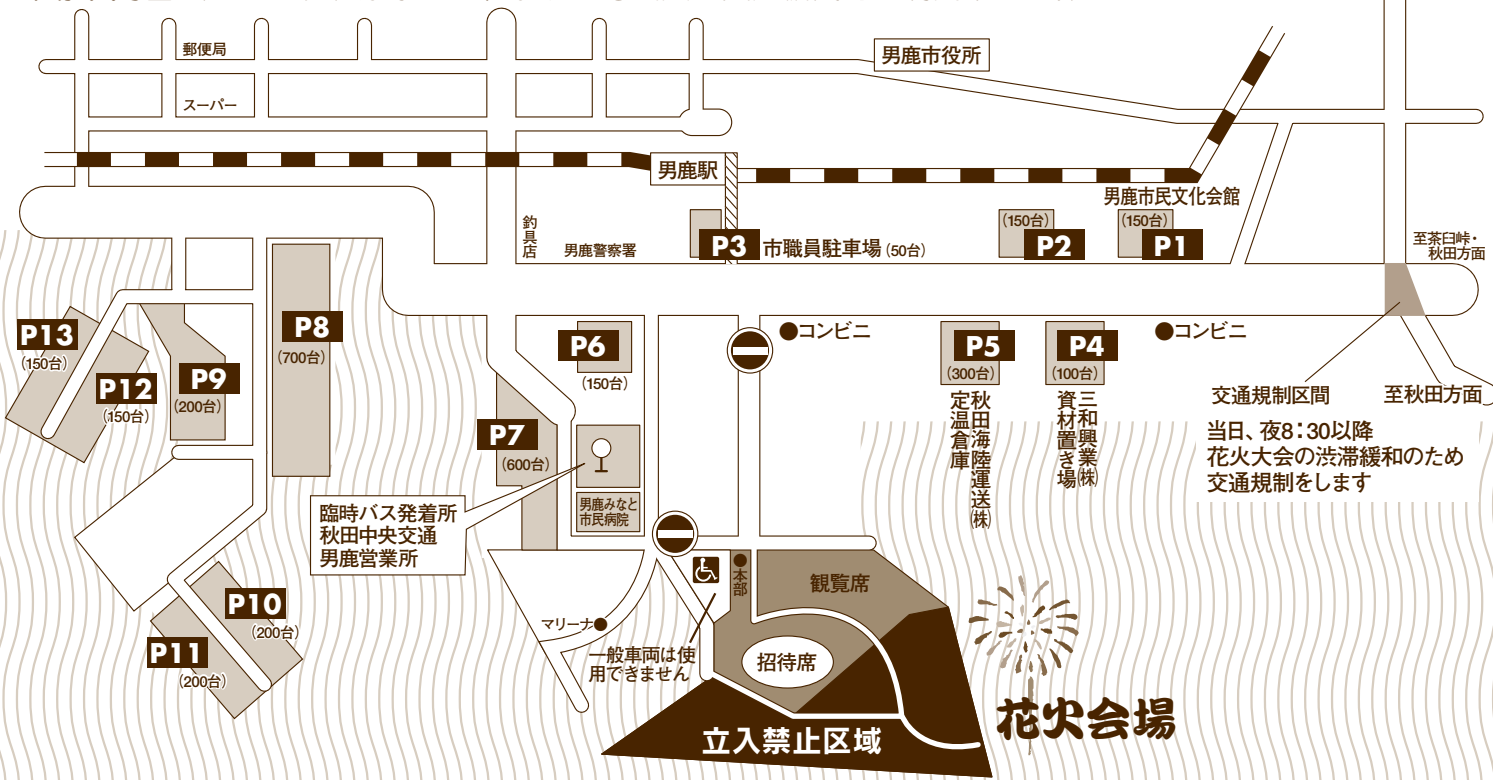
郵便局
スーパー
男鹿市役所
男鹿駅
男鹿市民文化会館
釣具店
男鹿警察署
P3 市職員駐車場 (50台)
(150台) P2
(150台) P1
至茶臼峠・秋田方面
P13 (150台)
P12 (150台)
P9 (200台)
P8 (700台)
P6 (150台)
●コンビニ
P5 (300台)
P4 (100台)
●コンビニ
交通規制区間
至秋田方面
当日、夜8：30以降
花火大会の渋滞緩和のため
交通規制をします
P7 (600台)
秋田海陸運送㈱
定温倉庫
三和興業㈱
資材置き場
男鹿みなと市民病院
臨時バス発着所
秋田中央交通
男鹿営業所
本部
観覧席
P10 (200台)
P11 (200台)
マリーナ
一般車両は使用できません
招待席
立入禁止区域
花火会場